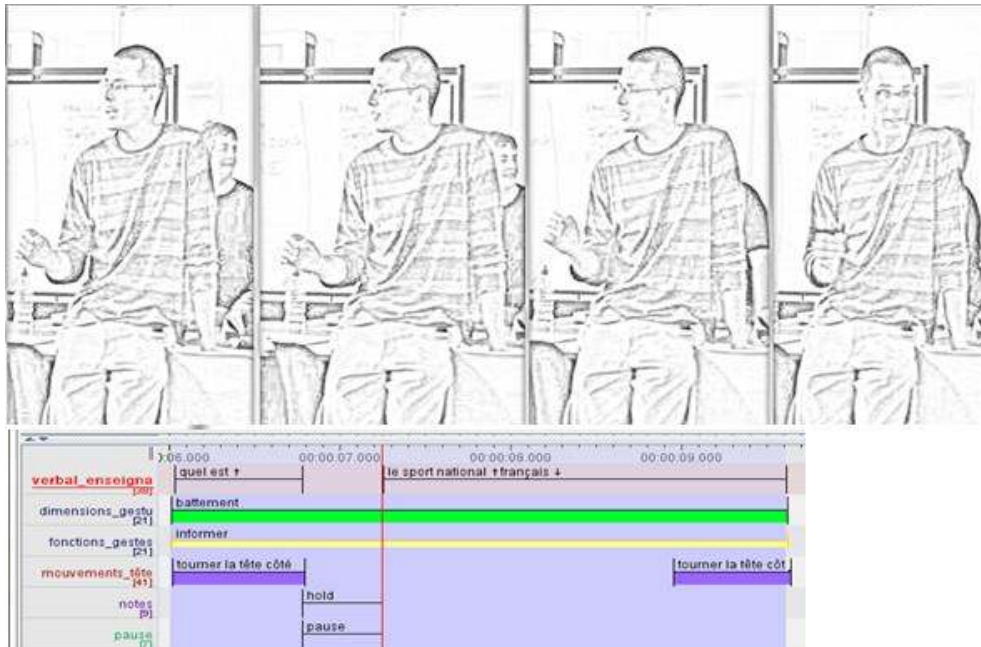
):06.000 00:00:07.000 00:00:08.000 00:00:09.000

verbal_enseigna [38] quel est ↑ le sport national ↑français ↓

dimensions_gestu [21] battement

fonctions_gestes [21] informer

mouvements_tête [41] tourner la tête côté tourner la tête côt

notes [9] hold

pause [7] pause